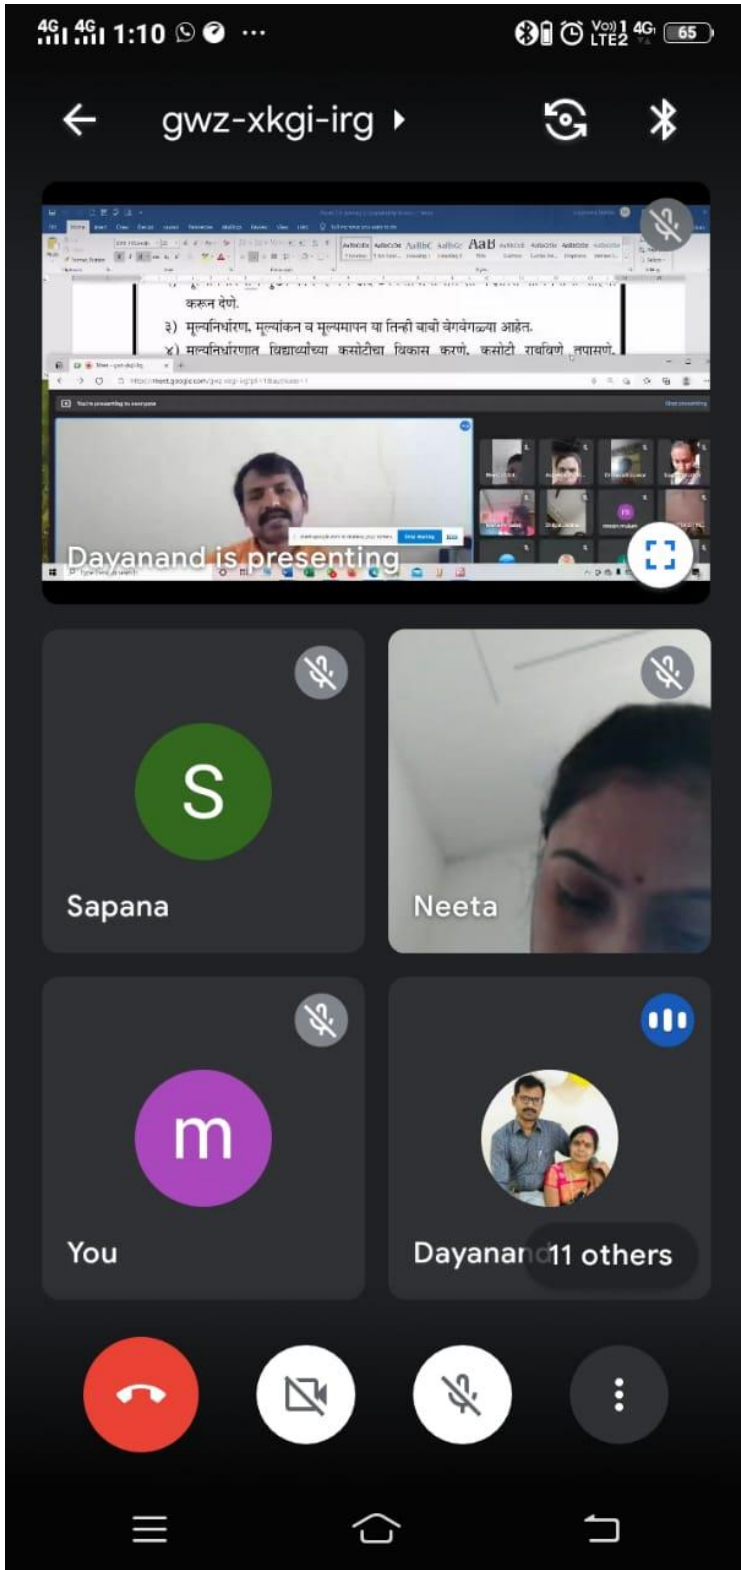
4G 4G 1:10 ···

Vo) 1 LTE2 4G 65

gwz-xkgi-irg

AaBbCcDc AaBbCcDc AaBbC AaBbCc AaB

करून देणे.

३) मूल्यनिर्धारण, मूल्यांकन व मूल्यमापन या तिन्ही बाबी वेगवेगळ्या आहेत.

४) मूल्यनिर्धारणात विद्यार्थ्यांच्या कसोटीचा विकास करणे, कसोटी राबविणे, तपासणे,

Meet - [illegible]

https://meet.google.com/gwz-xkgi-irg

You're presenting to everyone

Stop presenting

Stop sharing

Dayanand is presenting

Type here to search

Sapana

Neeta

You

Dayanand

11 others